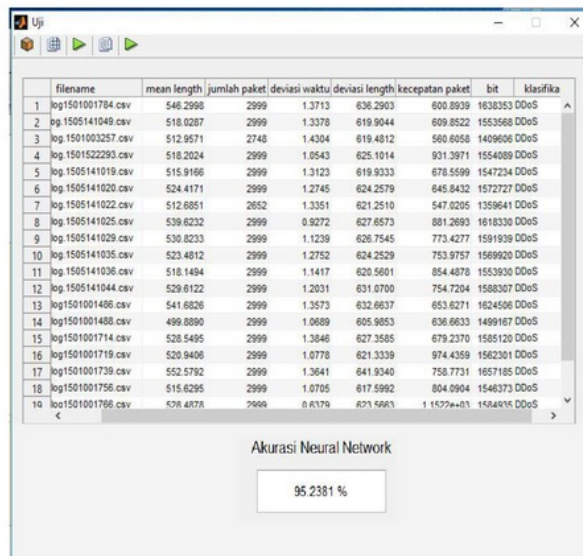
Uji

| | filename | mean length | jumlah paket | deviasi waktu | deviasi length | kecepatan paket | bit | klasifika |
|---|---|---|---|---|---|---|---|---|
| 1 | log1501001784.csv | 546.2998 | 2999 | 1.3713 | 636.2903 | 600.8939 | 1638353 | DDoS |
| 2 | og.1505141049.csv | 518.0287 | 2999 | 1.3378 | 619.9044 | 609.8522 | 1553568 | DDoS |
| 3 | log.1501003257.csv | 512.9571 | 2748 | 1.4304 | 619.4812 | 560.6058 | 1409606 | DDoS |
| 4 | log.1501522293.csv | 518.2024 | 2999 | 1.0543 | 625.1014 | 931.3971 | 1554089 | DDoS |
| 5 | log.1505141019.csv | 515.9166 | 2999 | 1.3123 | 619.9333 | 678.5599 | 1547234 | DDoS |
| 6 | log.1505141020.csv | 524.4171 | 2999 | 1.2745 | 624.2579 | 645.8432 | 1572727 | DDoS |
| 7 | log.1505141022.csv | 512.6851 | 2652 | 1.3351 | 621.2510 | 547.0205 | 1359641 | DDoS |
| 8 | log.1505141025.csv | 539.6232 | 2999 | 0.9272 | 627.6573 | 881.2693 | 1618330 | DDoS |
| 9 | log.1505141029.csv | 530.8233 | 2999 | 1.1239 | 626.7545 | 773.4277 | 1591939 | DDoS |
| 10 | log.1505141035.csv | 523.4812 | 2999 | 1.2752 | 624.2529 | 753.9757 | 1569920 | DDoS |
| 11 | log.1505141036.csv | 518.1494 | 2999 | 1.1417 | 620.5601 | 854.4878 | 1553930 | DDoS |
| 12 | log.1505141044.csv | 529.6122 | 2999 | 1.2031 | 631.0700 | 754.7204 | 1588307 | DDoS |
| 13 | log1501001486.csv | 541.6826 | 2999 | 1.3573 | 632.6637 | 653.6271 | 1624506 | DDoS |
| 14 | log1501001488.csv | 499.8890 | 2999 | 1.0689 | 605.9853 | 636.6633 | 1499167 | DDoS |
| 15 | log1501001714.csv | 528.5495 | 2999 | 1.3846 | 627.3585 | 679.2370 | 1585120 | DDoS |
| 16 | log1501001719.csv | 520.9406 | 2999 | 1.0778 | 621.3339 | 974.4359 | 1562301 | DDoS |
| 17 | log1501001739.csv | 552.5792 | 2999 | 1.3641 | 641.9340 | 758.7731 | 1657185 | DDoS |
| 18 | log1501001756.csv | 515.6295 | 2999 | 1.0705 | 617.5992 | 804.0904 | 1546373 | DDoS |
| 19 | log1501001766.csv | 528.4878 | 2999 | 0.6379 | 623.5663 | 1.1522e+03 | 1584935 | DDoS |

Akurasi Neural Network

95.2381 %